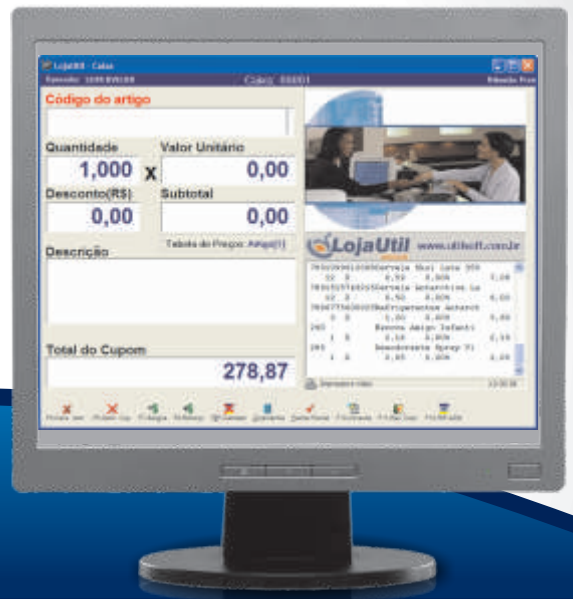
LojaUtil - Caixa
Caixa: 00001
Código do artigo
Quantidade
Valor Unitário
1,000
X
0,00
Desconto(R$)
Subtotal
0,00
0,00
Tabela de Preços: Atual(1)
Descrição
LojaUtil
www.utilsoft.com.br
Total do Cupom
278,87
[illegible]